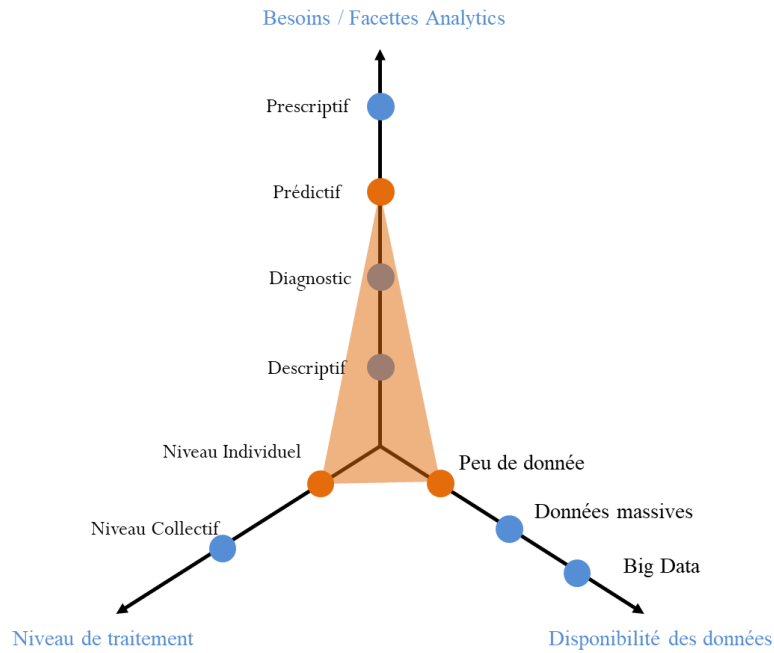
Besoins / Facettes Analytics

Prescriptif

Prédictif

Diagnostic

Descriptif

Niveau Individuel

Peu de donnée

Données massives

Niveau Collectif

Big Data

Niveau de traitement

Disponibilité des données